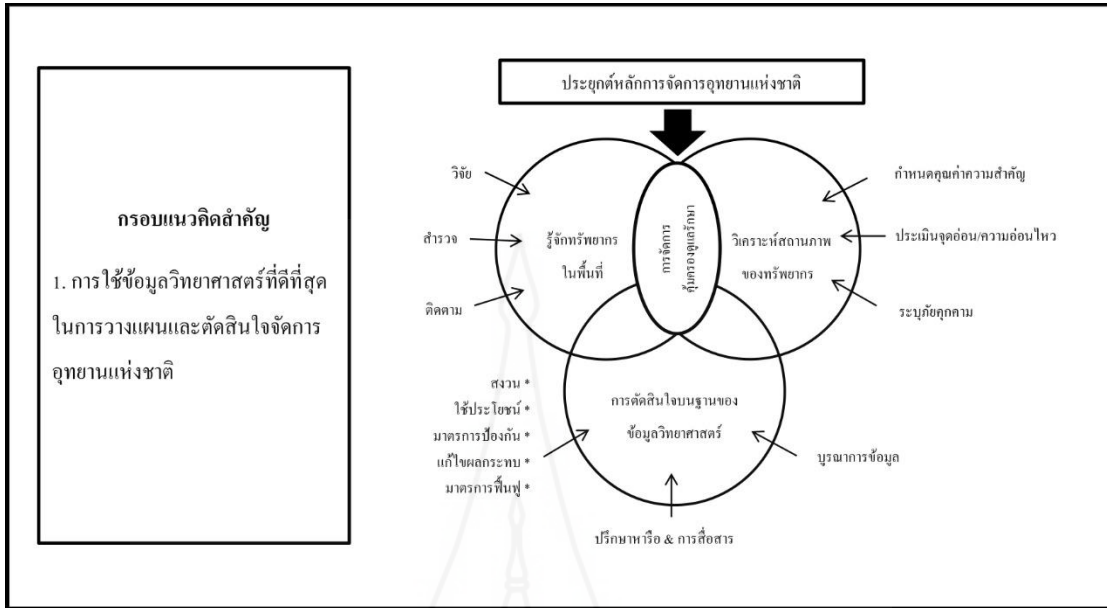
กรอบแนวคิดสำคัญ

1. การใช้ข้อมูลวิทยาศาสตร์ที่ดีที่สุดในการวางแผนและตัดสินใจจัดการอุทยานแห่งชาติ

ประยุกต์หลักการจัดการอุทยานแห่งชาติ

วิจัย

สำรวจ

ติดตาม

รู้จักทรัพยากรในพื้นที่

การจัดการคุ้มครองดูแลรักษา

วิเคราะห์สถานภาพของทรัพยากร

กำหนดคุณค่าความสำคัญ

ประเมินจุดอ่อน/ความอ่อนไหว

ระบุภัยคุกคาม

สงวน *

ใช้ประโยชน์ *

มาตรการป้องกัน *

แก้ไขผลกระทบ *

มาตรการฟื้นฟู *

การตัดสินใจบนฐานของข้อมูลวิทยาศาสตร์

บูรณาการข้อมูล

ปรึกษาหารือ & การสื่อสาร